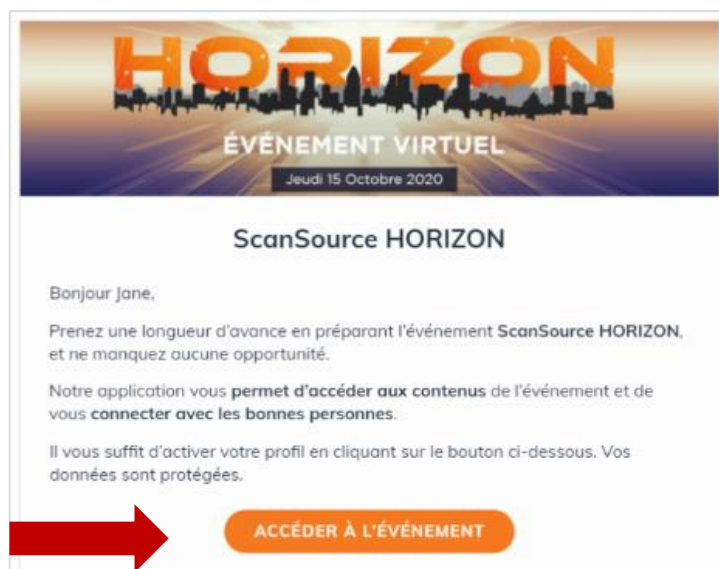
HORIZON
ÉVÉNEMENT VIRTUEL
Jeudi 15 Octobre 2020

ScanSource HORIZON

Bonjour Jane,

Prenez une longueur d'avance en préparant l'événement ScanSource HORIZON, et ne manquez aucune opportunité.

Notre application vous permet d'accéder aux contenus de l'événement et de vous connecter avec les bonnes personnes.

Il vous suffit d'activer votre profil en cliquant sur le bouton ci-dessous. Vos données sont protégées.

ACCÉDER À L'ÉVÉNEMENT